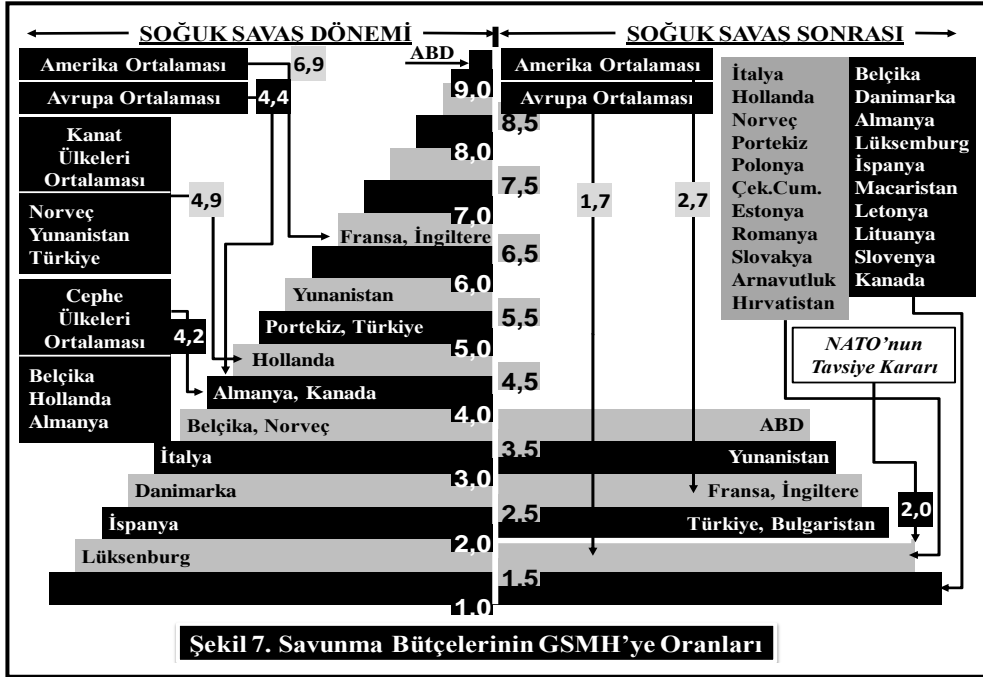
SOĞUK SAVAS DÖNEMİ

SOĞUK SAVAS SONRASI

Amerika Ortalaması

6,9

ABD

Avrupa Ortalaması

4,4

9,0

Kanat Ülkeleri Ortalaması

8,5

8,0

7,5

Norveç Yunanistan Türkiye

4,9

7,0

Fransa, İngiltere

6,5

6,0

Yunanistan

Cephe Ülkeleri Ortalaması

4,2

Portekiz, Türkiye

5,5

5,0

Hollanda

Belçika Hollanda Almanya

Almanya, Kanada

4,5

4,0

Belçika, Norveç

İtalya

3,5

3,0

Danimarka

İspanya

2,5

2,0

Lüksenburg

1,5

1,0

Amerika Ortalaması

Avrupa Ortalaması

1,7

2,7

İtalya
Hollanda
Norveç
Portekiz
Polonya
Çek.Cum.
Estonya
Romanya
Slovakya
Arnavutluk
Hırvatistan

Belçika
Danimarka
Almanya
Lüksemburg
İspanya
Macaristan
Letonya
Lituanya
Slovenya
Kanada

NATO'nun Tavsiye Kararı

ABD

Yunanistan

Fransa, İngiltere

2,0

Türkiye, Bulgaristan

Şekil 7. Savunma Bütçelerinin GSMH'ye Oranları